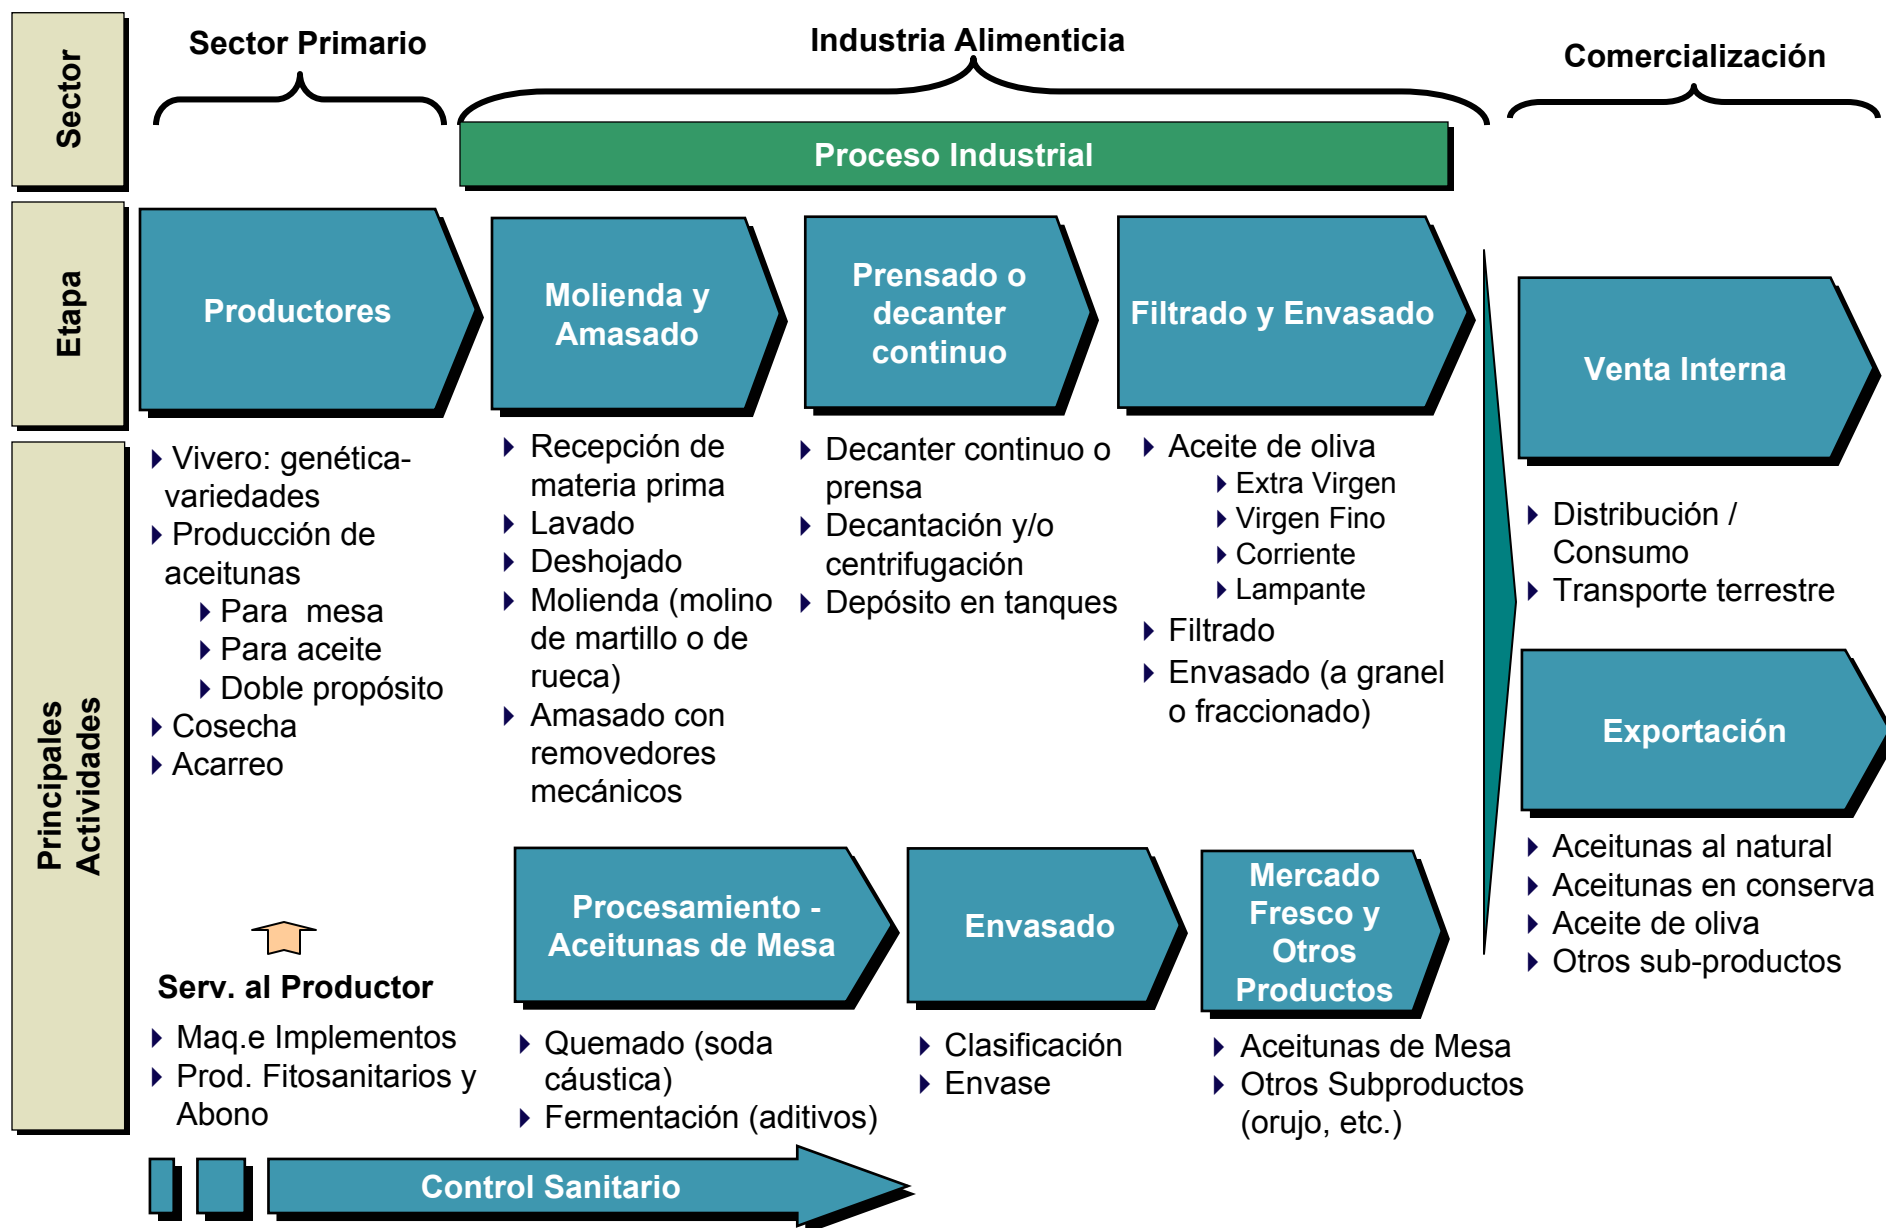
Sector

Sector Primario

Industria Alimenticia

Comercialización

Proceso Industrial

Etapa

Productores

Molienda y Amasado

Prensado o decanter continuo

Filtrado y Envasado

Venta Interna

Principales Actividades

Vivero: genética-variedades
Producción de aceitunas
Para mesa
Para aceite
Doble propósito
Cosecha
Acarreo

Recepción de materia prima
Lavado
Deshojado
Molienda (molino de martillo o de rueca)
Amasado con removedores mecánicos

Decanter continuo o prensa
Decantación y/o centrifugación
Depósito en tanques

Aceite de oliva
Extra Virgen
Virgen Fino
Corriente
Lampante
Filtrado
Envasado (a granel o fraccionado)

Distribución / Consumo
Transporte terrestre

Exportación

Aceitunas al natural
Aceitunas en conserva
Aceite de oliva
Otros sub-productos

Procesamiento - Aceitunas de Mesa

Envasado

Mercado Fresco y Otros Productos

Serv. al Productor

Maq.e Implementos
Prod. Fitosanitarios y Abono

Quemado (soda cáustica)
Fermentación (aditivos)

Clasificación
Envase

Aceitunas de Mesa
Otros Subproductos (orujo, etc.)

Control Sanitario